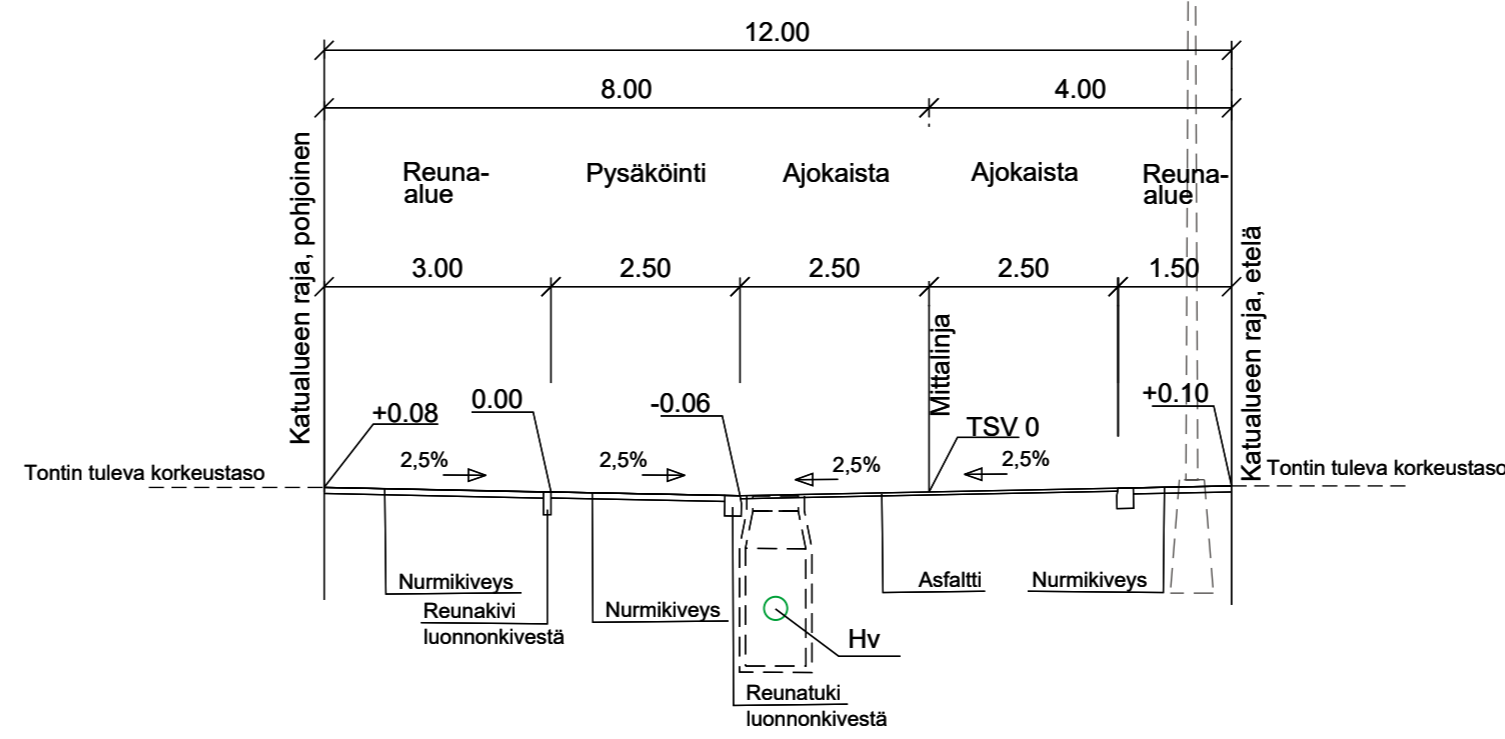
12.00

8.00

4.00

Katualueen raja, pohjoinen

Reuna-alue

Pysäköinti

Ajokaista

Ajokaista

Reuna-alue

Katualueen raja, etelä

3.00

2.50

2.50

2.50

1.50

Mittalinja

+0.08

0.00

-0.06

TSV 0

+0.10

Tontin tuleva korkeustaso

2,5%

2,5%

2,5%

2,5%

Tontin tuleva korkeustaso

Nurmikiveys

Reunakivi luonnonkivestä

Nurmikiveys

Asfaltti

Nurmikiveys

Hv

Reunatuki luonnonkivestä